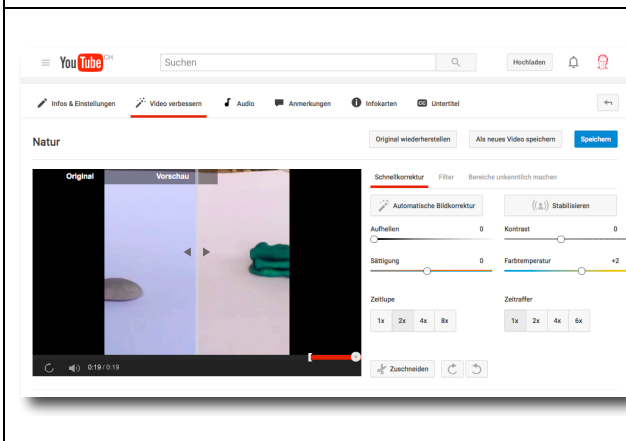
YouTube CH

Suchen

Hochladen

Infos & Einstellungen
Video verbessern
Audio
Anmerkungen
Infokarten
Untertitel

Natur

Original wiederherstellen
Als neues Video speichern
Speichern

Original
Vorschau

0:19 / 0:19

Schnellkorrektur
Filter
Bereiche unkenntlich machen

Automatische Bildkorrektur
Stabilisieren

Aufhellen
0
Kontrast
0

Sättigung
0
Farbtemperatur
+2

Zeitlupe
1x
2x
4x
8x

Zeitraffer
1x
2x
4x
6x

Zuschneiden